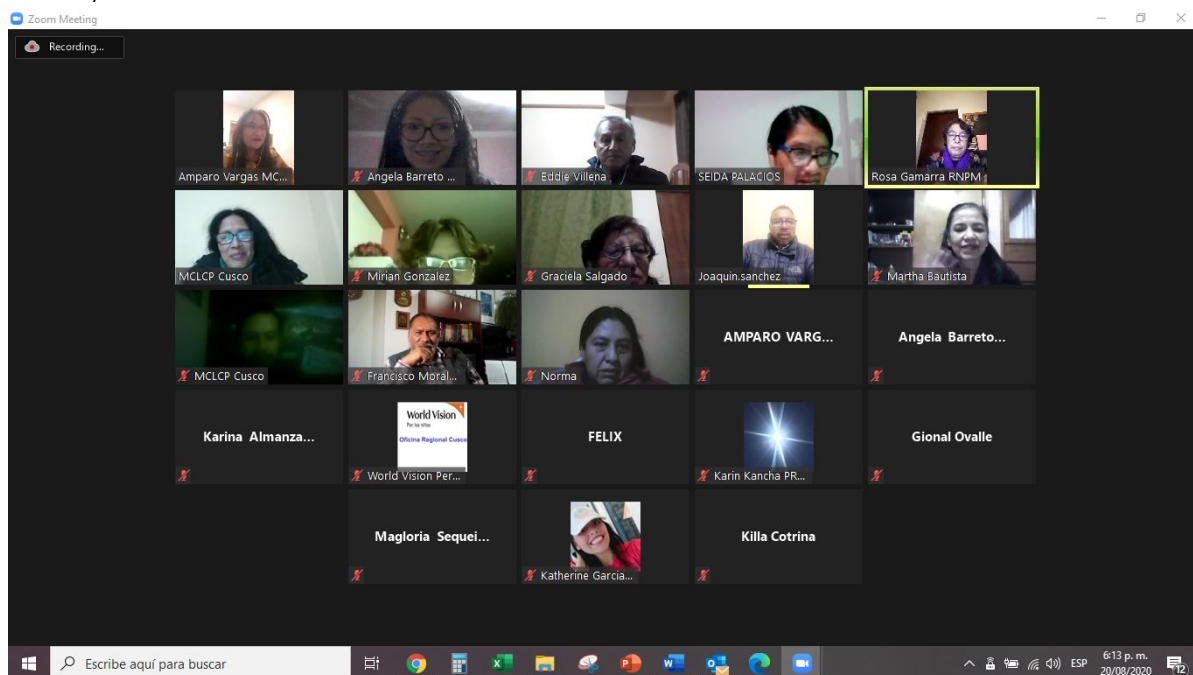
Zoom Meeting

Recording...

Amparo Vargas MC...

Angela Barreto ...

Eddie Villena

SEIDA PALACIOS

Rosa Gamarra RNPM

MCLCP Cusco

Mirian Gonzalez

Graciela Salgado

Joaquin.sanchez

Martha Bautista

MCLCP Cusco

Francisco Moral...

Norma

AMPARO VARG...

Angela Barreto...

Karina Almanza...

World Vision
Por los niños
Oficina Regional Cusco

World Vision Per...

FELIX

Karin Kancha PR...

Gional Ovalle

Magloria Sequei...

Katherine Garcia...

Killa Cotrina

Escribe aquí para buscar

ESP

6:13 p. m.
20/08/2020

12